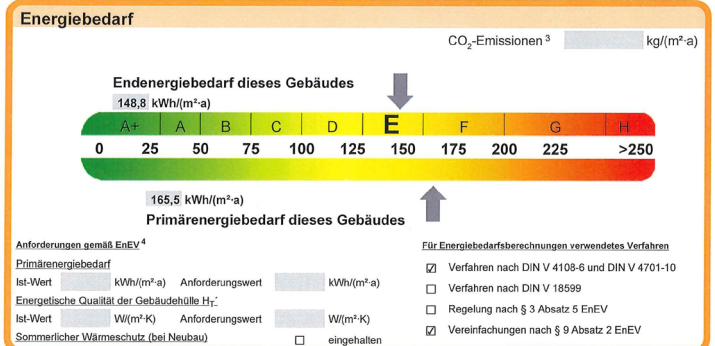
Energiebedarf

$CO_2$-Emissionen ³ kg/(m²·a)

Endenergiebedarf dieses Gebäudes

148,8 kWh/(m²·a)

| A+ | A | B | C | D | E | F | G | H |
|---|---|---|---|---|---|---|---|---|

0 25 50 75 100 125 150 175 200 225 >250

165,5 kWh/(m²·a)

Primärenergiebedarf dieses Gebäudes

Anforderungen gemäß EnEV ⁴

Primärenergiebedarf

Ist-Wert kWh/(m²·a) Anforderungswert kWh/(m²·a)

Energetische Qualität der Gebäudehülle $H_T$´

Ist-Wert W/(m²·K) Anforderungswert W/(m²·K)

Sommerlicher Wärmeschutz (bei Neubau) ☐ eingehalten

Für Energiebedarfsberechnungen verwendetes Verfahren

☑ Verfahren nach DIN V 4108-6 und DIN V 4701-10

☐ Verfahren nach DIN V 18599

☐ Regelung nach § 3 Absatz 5 EnEV

☑ Vereinfachungen nach § 9 Absatz 2 EnEV